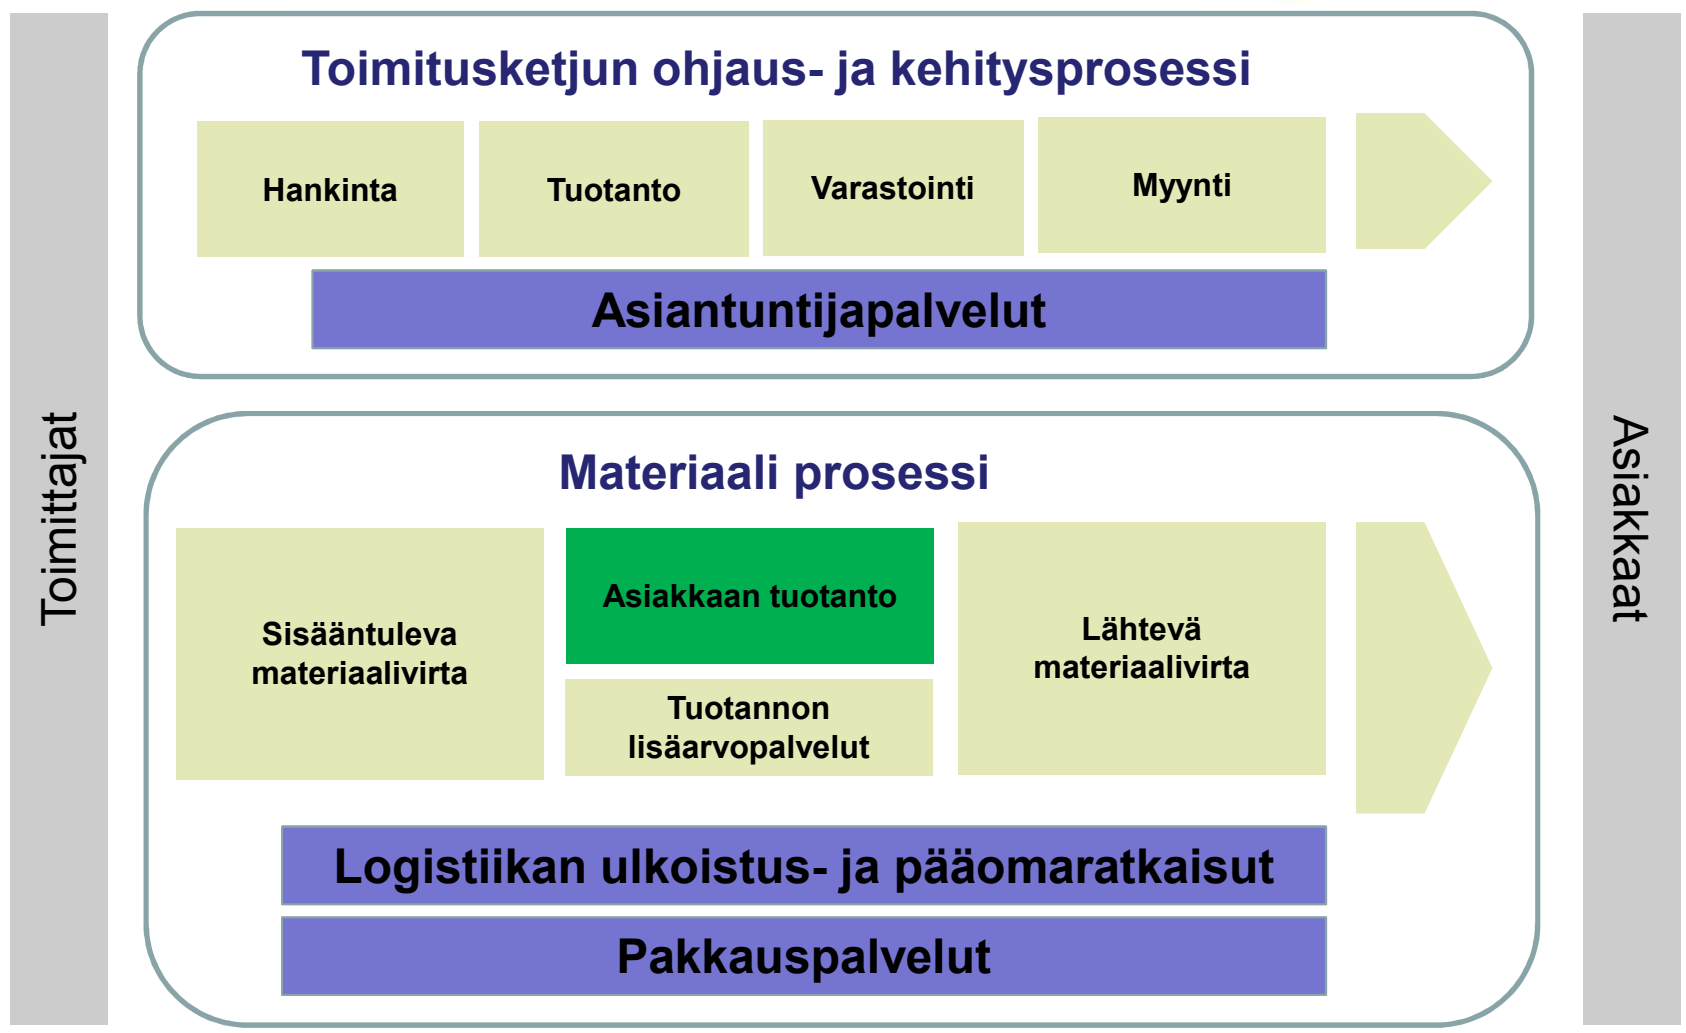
Toimittajat

Toimitusketjun ohjaus- ja kehitysprosessi

Hankinta

Tuotanto

Varastointi

Myynti

Asiantuntijapalvelut

Materiaali prosessi

Sisääntuleva materiaalivirta

Asiakkaan tuotanto

Tuotannon lisäarvopalvelut

Lähtevä materiaalivirta

Logistiikan ulkoistus- ja pääomaratkaisut

Pakkauspalvelut

Asiakkaat